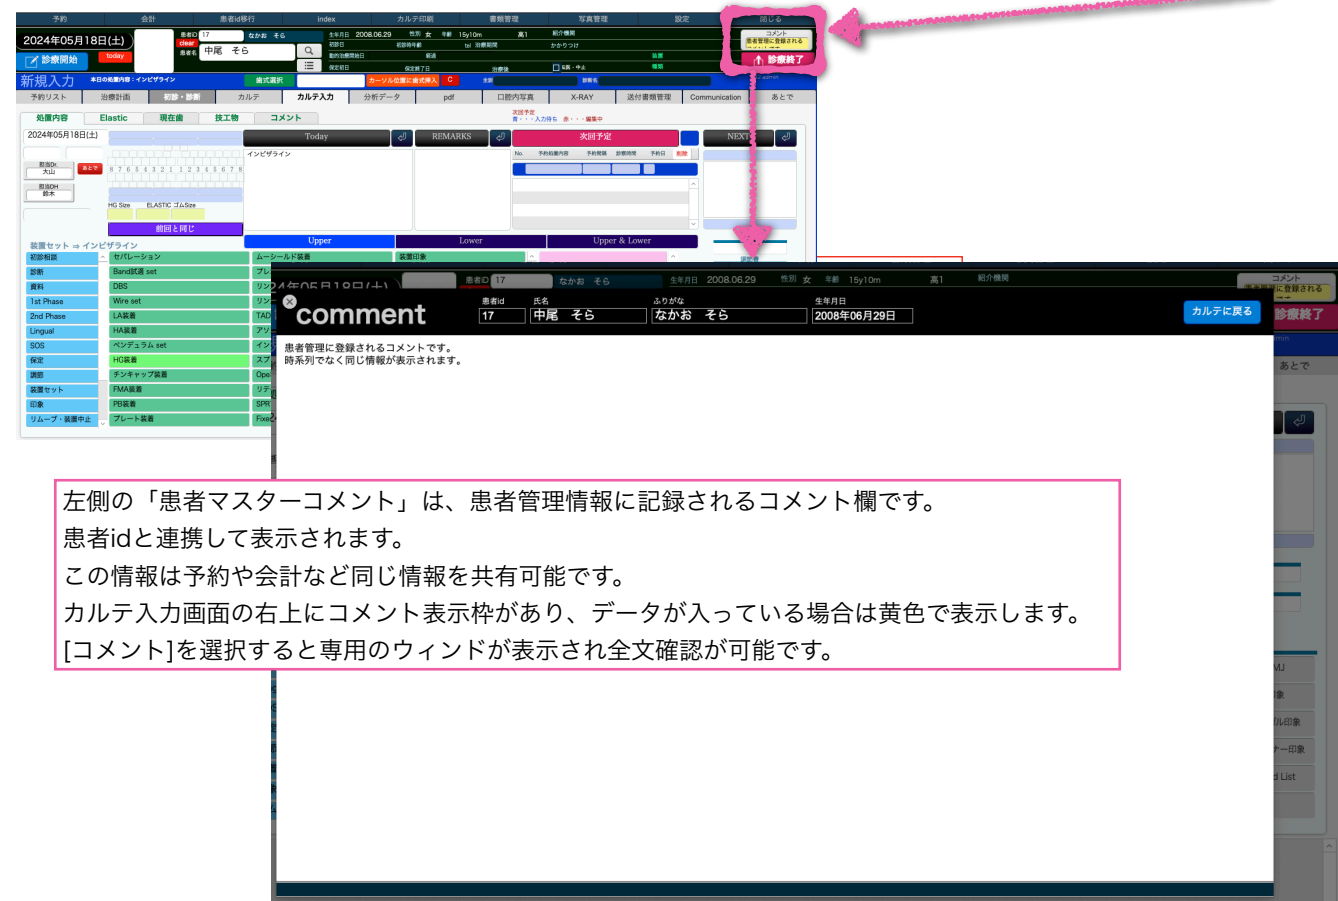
予約 会計 患者id移行 index カルテ印刷 書類管理 写真管理 設定 閉じる

2024年05月18日(土)
患者ID 17 なかお そら
clear
患者名 中尾 そら
today
診療開始
生年月日 2008.06.29 性別 女 年齢 15y10m 高1 紹介機関
コメント
患者管理に登録される
診療終了
新規入力
本日の処置内容：インビザライン
歯式選択
カーソル位置に歯式挿入 C

予約リスト 治療計画 初診・診断 カルテ カルテ入力 分析データ pdf 口腔内写真 X-RAY 送付書類管理 Communication あとで

処置内容 Elastic 現在歯 技工物 コメント
2024年05月18日(土)
Today REMARKS 次回予定 NEXT
インビザライン
担当Dr 大山 あとで
担当DH 鈴木
8 7 6 5 4 3 2 1 1 2 3 4 5 6 7 8
HG Size ELASTIC ゴムSize
前回と同じ
Upper Lower Upper & Lower

装置セット ⇒ インビザライン
初診相談 セパレーション ムーシールド装着 装置印象
診断 Band試適 set
資料 DBS
1st Phase Wire set
2nd Phase LA装着
Lingual HA装着
SOS ペンデュラム set
保定 HG装着
調節 チンキャップ装着
装置セット FMA装着
印象 PB装着
リムーブ・装置中止 プレート装着

comment
患者id 17
氏名 中尾 そら
ふりがな なかお そら
生年月日 2008年06月29日
カルテに戻る
患者管理に登録されるコメントです。
時系列でなく同じ情報が表示されます。

左側の「患者マスターコメント」は、患者管理情報に記録されるコメント欄です。
患者idと連携して表示されます。
この情報は予約や会計など同じ情報を共有可能です。
カルテ入力画面の右上にコメント表示枠があり、データが入っている場合は黄色で表示します。
[コメント]を選択すると専用のウィンドが表示され全文確認が可能です。